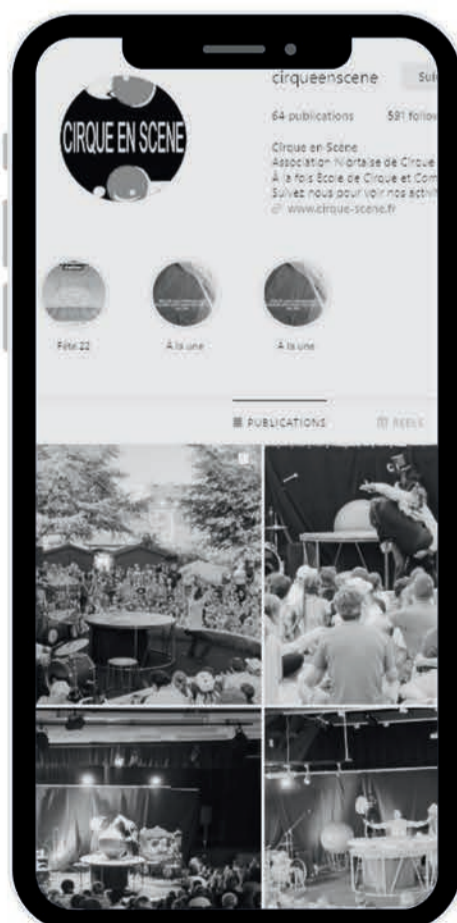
CIRQUE EN SCENE

cirqueenscene Sui

64 publications 591 follow

Cirque en Scène
Association Niortaise de Cirque
À la fois École de Cirque et Com
Suivez nous pour voir nos activi
www.cirque-scene.fr

Fête 22

À la une

À la une

PUBLICATIONS

REELS